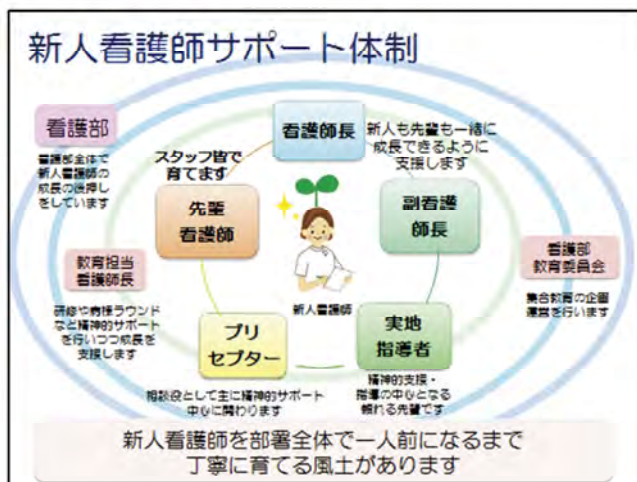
新人看護師サポート体制

看護部

看護部全体で新人看護師の成長の後押しをしています

看護師長

新人も先輩も一緒に成長できるように支援します

スタッフ皆で育てます

先輩看護師

副看護師長

教育担当看護師長

研修や病棟ラウンドなど精神的サポートを行いつつ成長を支援します

新人看護師

看護部教育委員会

集合教育の企画運営を行います

プリセプター

実地指導者

相談役として主に精神的サポート中心に関わります

精神的支援・指導の中心となる頼れる先輩です

新人看護師を部署全体で一人前になるまで丁寧に育てる風土があります